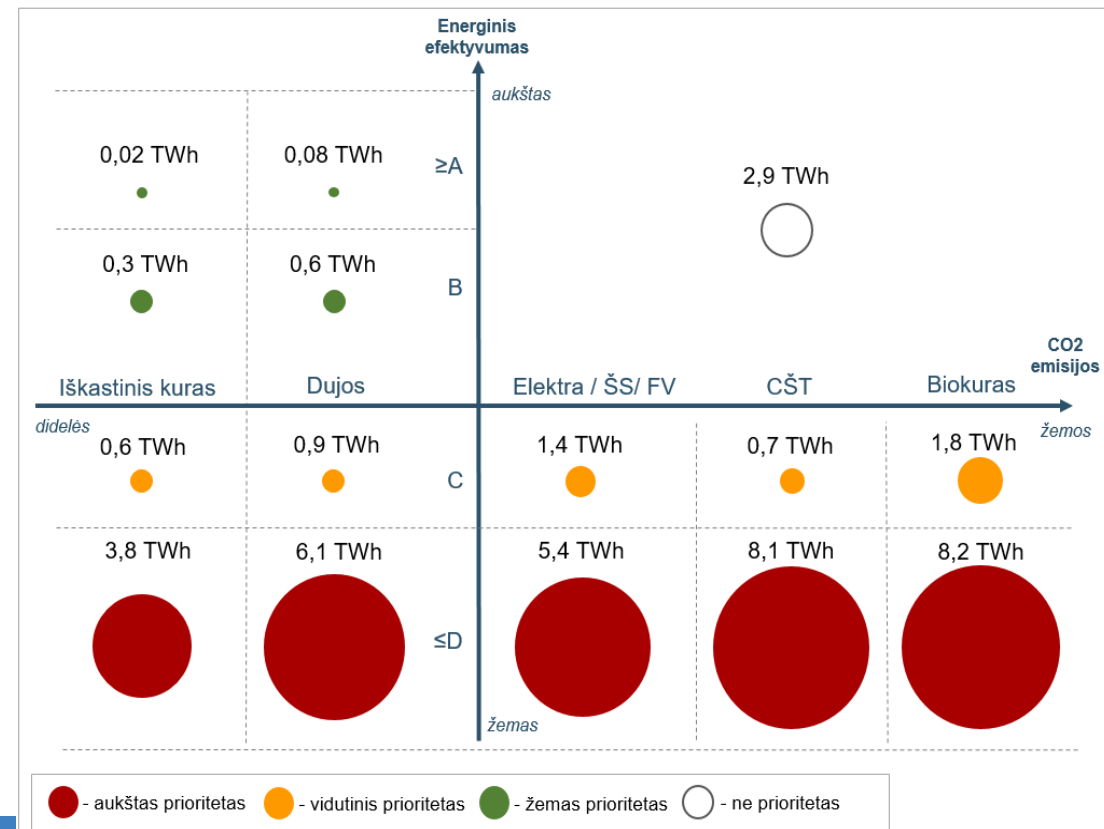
Energinis efektyvumas

aukštas

0,02 TWh
0,08 TWh
≥A
2,9 TWh

0,3 TWh
0,6 TWh
B

CO2 emisijos

Iškastinis kuras
Dujos
Elektra / ŠS/ FV
CŠT
Biokuras

didelės
žemos

0,6 TWh
0,9 TWh
C
1,4 TWh
0,7 TWh
1,8 TWh

3,8 TWh
6,1 TWh
≤D
5,4 TWh
8,1 TWh
8,2 TWh

žemas

- aukštas prioritetas - vidutinis prioritetas - žemas prioritetas - ne prioritetas